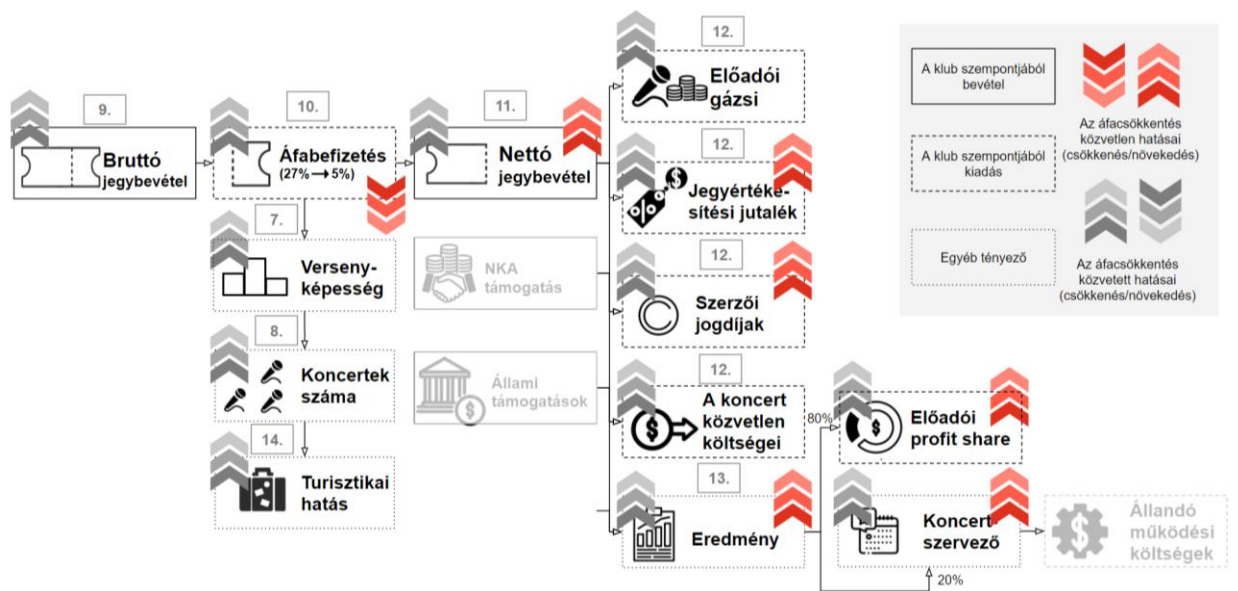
9.

Bruttó jegybevétel

10.

Áfabefizetés (27% → 5%)

11.

Nettó jegybevétel

7.

Versenyképesség

8.

Koncertek száma

14.

Turisztikai hatás

NKA támogatás

Állami támogatások

12.

Előadói gázsi

12.

Jegyértékesítési jutalék

12.

Szerzői jogdíjak

12.

A koncert közvetlen költségei

13.

Eredmény

80%

Előadói profit share

Koncertszervező

20%

Állandó működési költségek

A klub szempontjából bevétel

A klub szempontjából kiadás

Egyéb tényező

Az áfacsökkentés közvetlen hatásai (csökkenés/növekedés)

Az áfacsökkentés közvetett hatásai (csökkenés/növekedés)